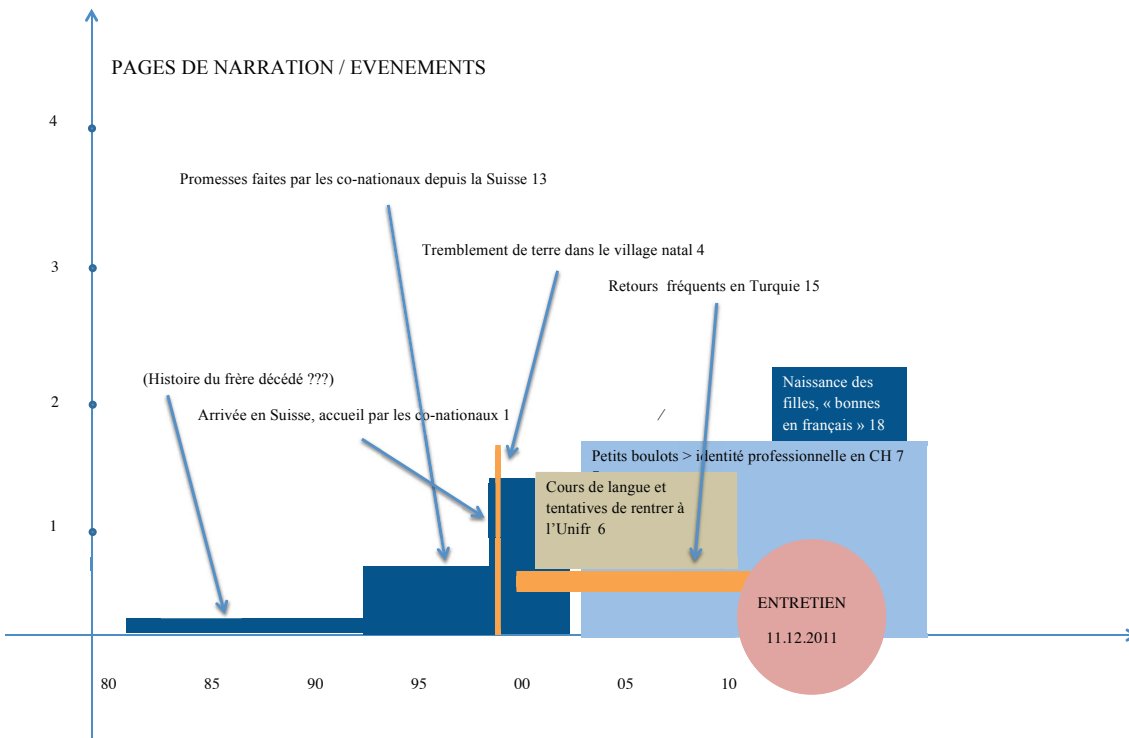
PAGES DE NARRATION / EVENEMENTS

4

Promesses faites par les co-nationaux depuis la Suisse 13

3

Tremblement de terre dans le village natal 4

Retours fréquents en Turquie 15

(Histoire du frère décédé ???)

2

Arrivée en Suisse, accueil par les co-nationaux 1

Naissance des filles, « bonnes en français » 18

Petits boulots > identité professionnelle en CH 7

Cours de langue et tentatives de rentrer à l'Unifr 6

1

ENTRETIEN

11.12.2011

80 85 90 95 00 05 10